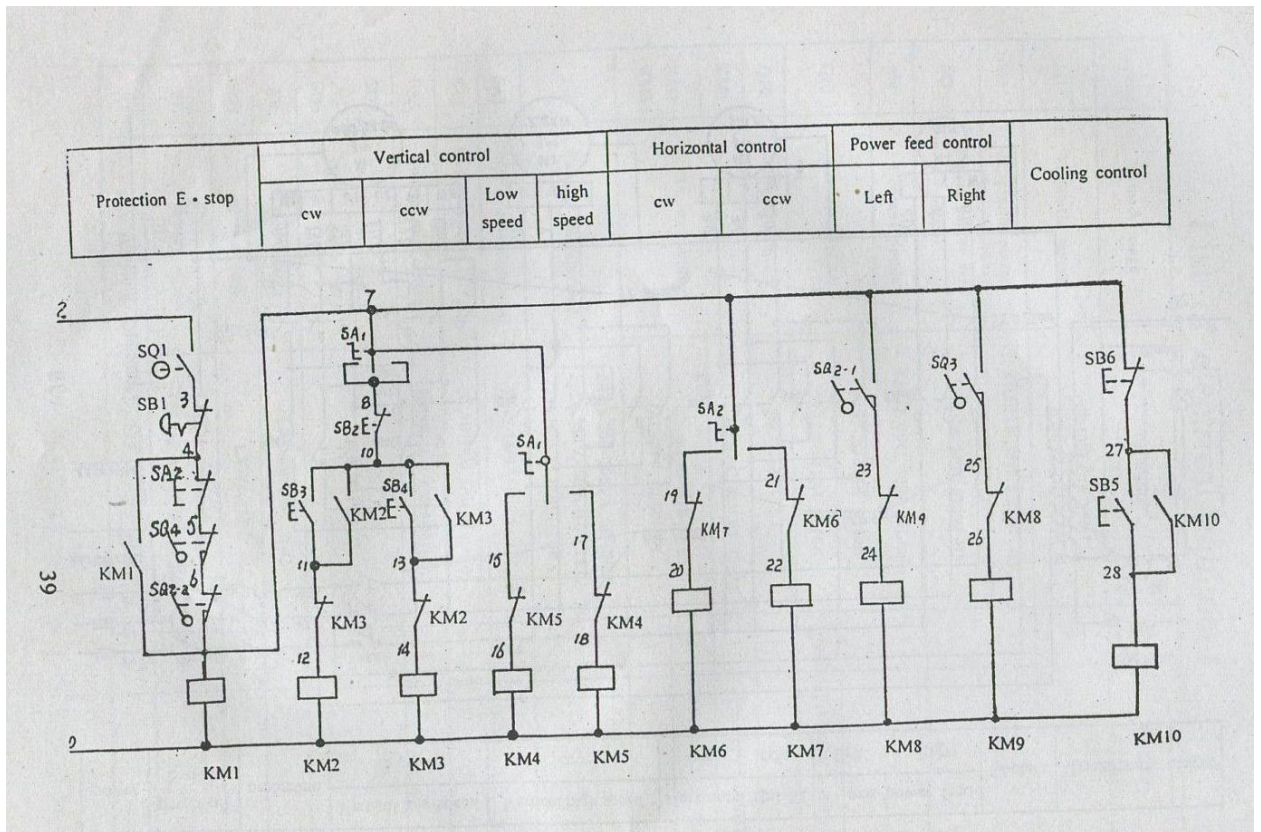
| Protection E • stop | Vertical control | | | | Horizontal control | | Power feed control | | Cooling control |
|---|---|---|---|---|---|---|---|---|---|
| | cw | ccw | Low speed | high speed | cw | ccw | Left | Right | |

2
7
SQ1
SB1
3
4
SA2
SQ4
5
6
SQ2-2
KM1
SA1
8
SB2
10
SB3
KM2
SB4
KM3
11
13
KM3
KM2
12
14
SA1
15
17
KM5
KM4
16
18
SA2
19
KM7
20
21
KM6
22
SQ2-1
23
KM9
24
SQ3
25
KM8
26
SB6
27
SB5
KM10
28
39
9
KM1
KM2
KM3
KM4
KM5
KM6
KM7
KM8
KM9
KM10